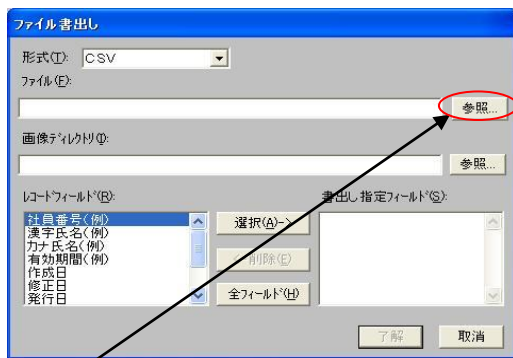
ファイル書出し

形式(T): CSV

ファイル(F):

参照...

画像ディレクトリ(I):

参照...

レコードフィールド(R):

社員番号(例)
漢字氏名(例)
カナ氏名(例)
有効期間(例)
作成日
修正日
発行日

選択(A)->

<-削除(E)

全フィールド(H)

書出し指定フィールド(S):

了解

取消